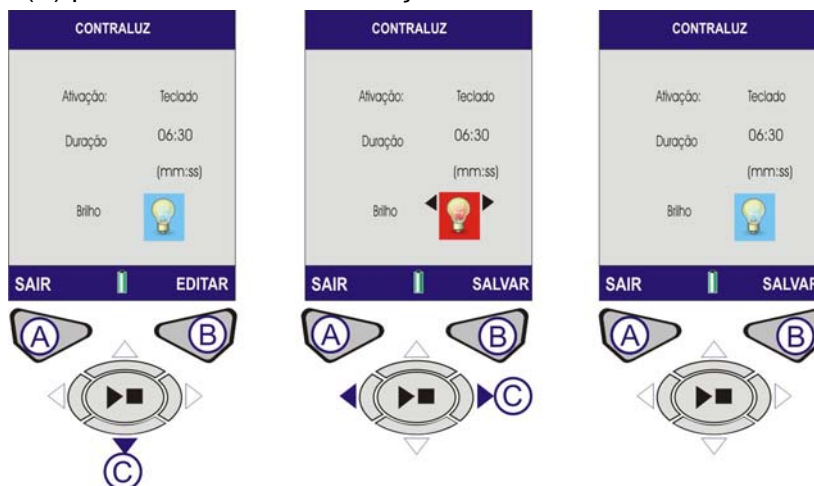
CONTRALUZ

Ativação: Teclado

Duração 06:30

(mm:ss)

Brilho

SAIR EDITAR

A B

C

CONTRALUZ

Ativação: Teclado

Duração 06:30

(mm:ss)

Brilho

SAIR SALVAR

A B

C

CONTRALUZ

Ativação: Teclado

Duração 06:30

(mm:ss)

Brilho

SAIR SALVA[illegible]

A B